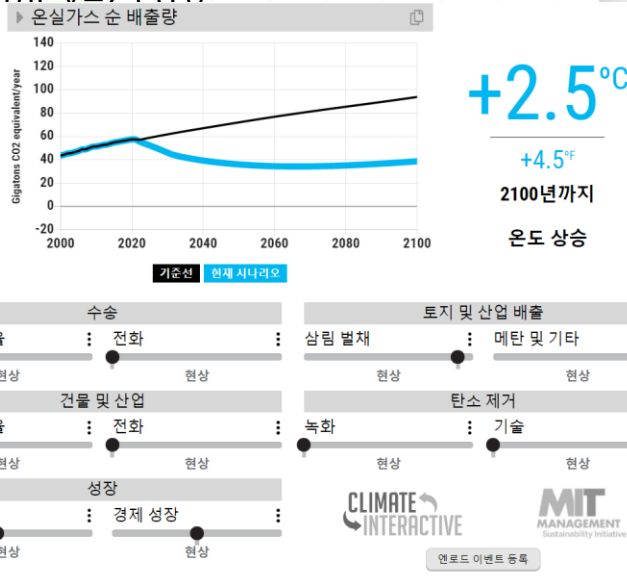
온실가스 순 배출량

Gigatons CO2 equivalent/year

140
120
100
80
60
40
20
0
-20

2000 2020 2040 2060 2080 2100

기준선 현재 시나리오

+2.5°C

+4.5°F

2100년까지

온도 상승

수송

율 ⋮ 전화 ⋮

현상 현상

건물 및 산업

율 ⋮ 전화 ⋮

현상 현상

성장

⋮ 경제 성장 ⋮

현상 현상

토지 및 산업 배출

삼림 벌채 ⋮ 메탄 및 기타

현상 현상

탄소 제거

녹화 ⋮ 기술

현상 현상

CLIMATE INTERACTIVE

MIT MANAGEMENT Sustainability Initiative

엔로드 이벤트 등록